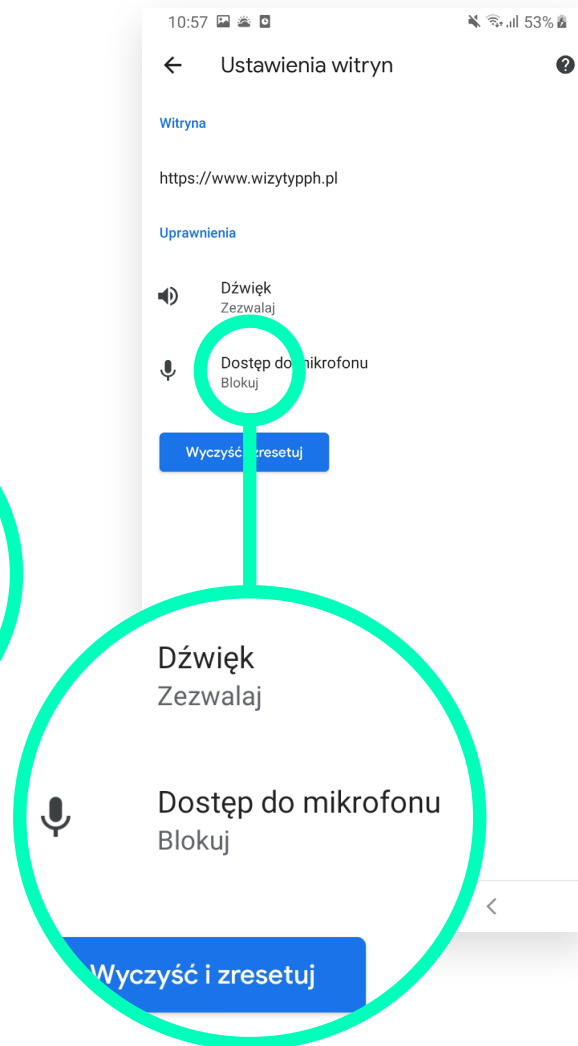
10:57 53%

Ustawienia witryn

Witryna

https://www.wizytypph.pl

Uprawnienia

Dźwięk
Zezwalaj

Dostęp do mikrofonu
Blokuj

Wyczyść i zresetuj

Dźwięk
Zezwalaj

Dostęp do mikrofonu
Blokuj

Wyczyść i zresetuj